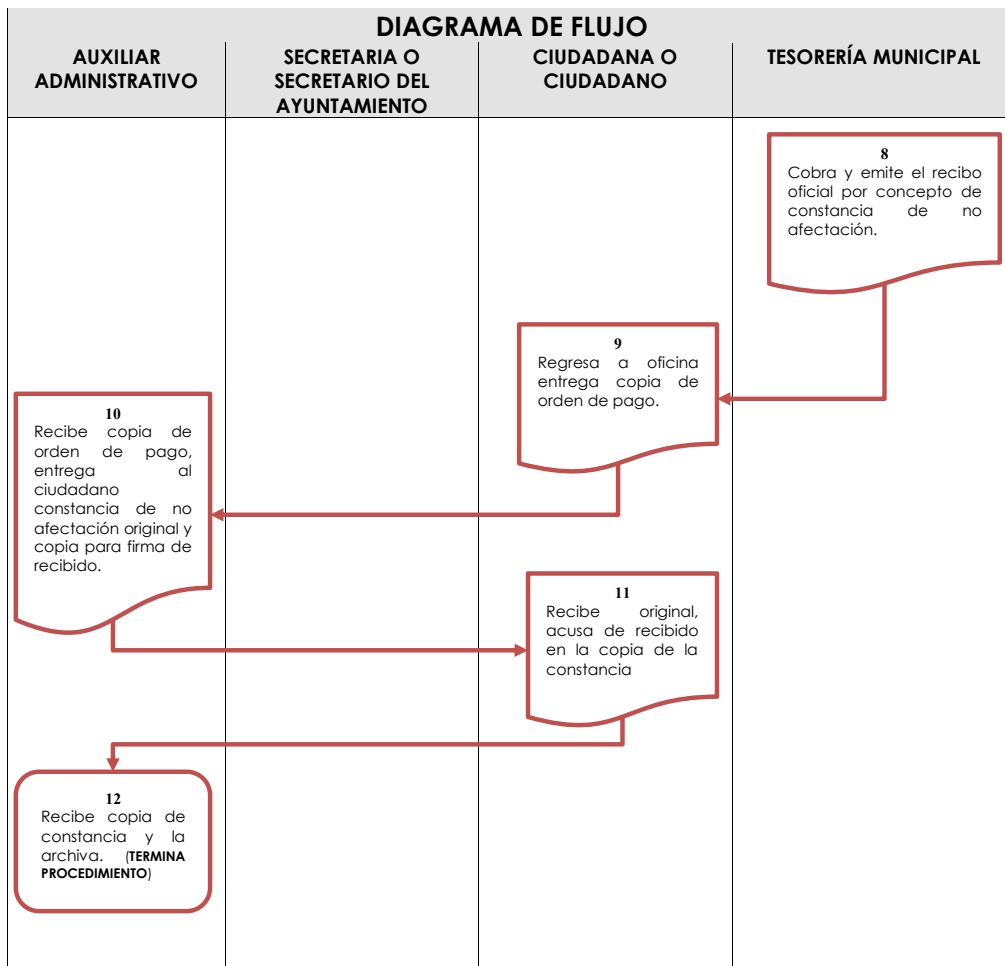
DIAGRAMA DE FLUJO

| AUXILIAR ADMINISTRATIVO | SECRETARIA O SECRETARIO DEL AYUNTAMIENTO | CIUDADANA O CIUDADANO | TESORERÍA MUNICIPAL |
|---|---|---|---|

8
Cobra y emite el recibo oficial por concepto de constancia de no afectación.

9
Regresa a oficina entrega copia de orden de pago.

10
Recibe copia de orden de pago, entrega al ciudadano constancia de no afectación original y copia para firma de recibido.

11
Recibe original, acusa de recibido en la copia de la constancia

12
Recibe copia de constancia y la archiva. (TERMINA PROCEDIMIENTO)